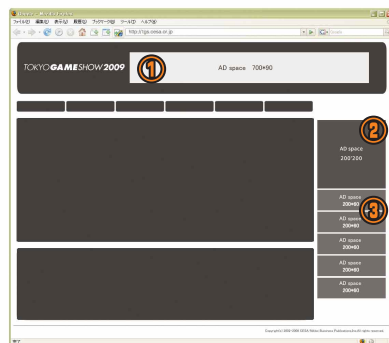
ファイル(F) 編集(E) 表示(V) 履歴(S) ブックマーク(B) ツール(T) ヘルプ(H)

http://tgs.cesa.or.jp

TOKYO GAME SHOW 2009

①

AD space 700*90

②

AD space 200*200

AD space 200*60

③

AD space 200*60

AD space 200*60

AD space 200*60

AD space 200*60

Copyright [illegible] CESA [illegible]